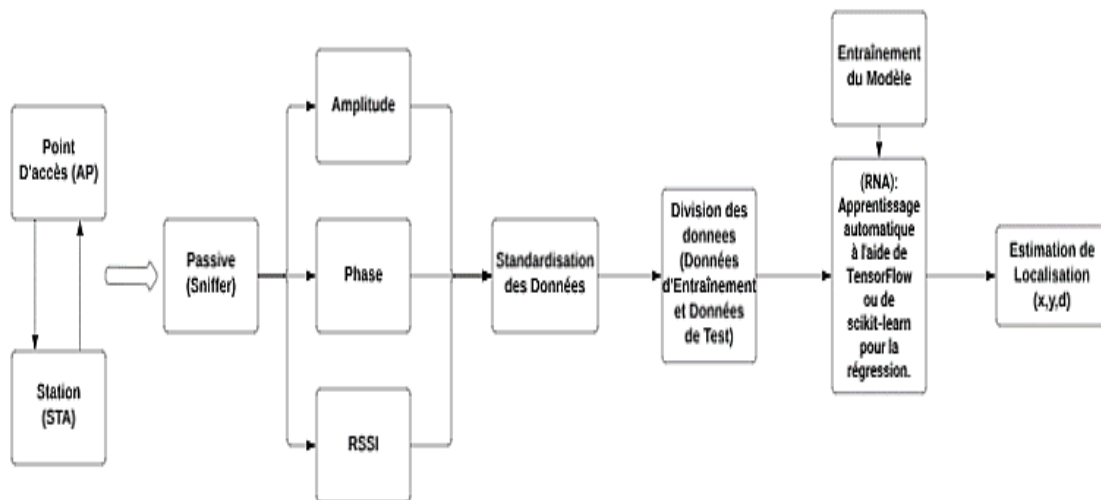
Point D'accès (AP)

Station (STA)

Passive (Sniffer)

Amplitude

Phase

RSSI

Standardisation des Données

Division des donnees (Données d'Entraînement et Données de Test)

Entraînement du Modèle

(RNA): Apprentissage automatique à l'aide de TensorFlow ou de scikit-learn pour la régression.

Estimation de Localisation (x,y,d)